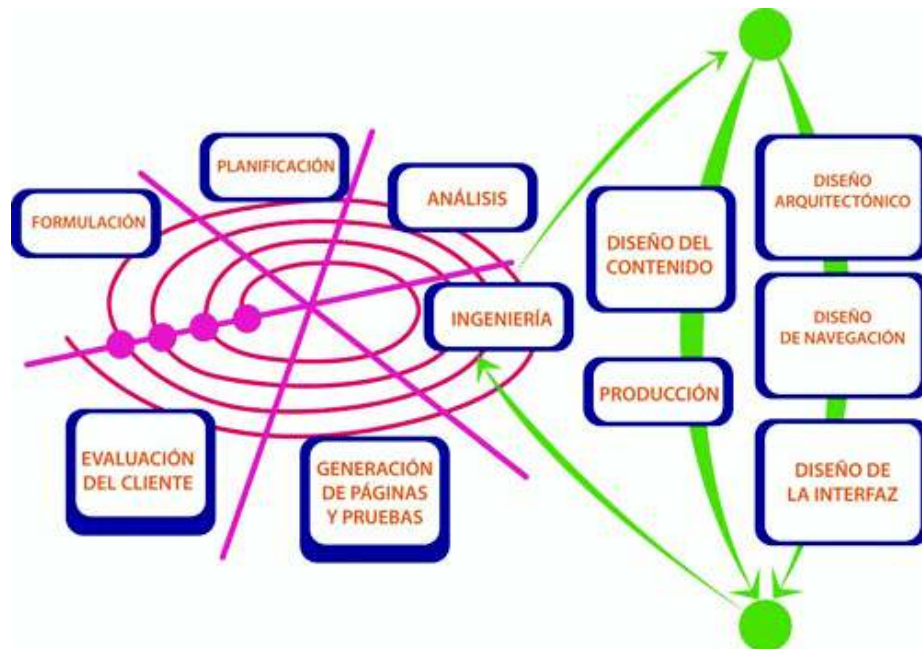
PLANIFICACIÓN

ANÁLISIS

FORMULACIÓN

INGENIERÍA

EVALUACIÓN DEL CLIENTE

GENERACIÓN DE PÁGINAS Y PRUEBAS

DISEÑO DEL CONTENIDO

PRODUCCIÓN

DISEÑO ARQUITECTÓNICO

DISEÑO DE NAVEGACIÓN

DISEÑO DE LA INTERFAZ